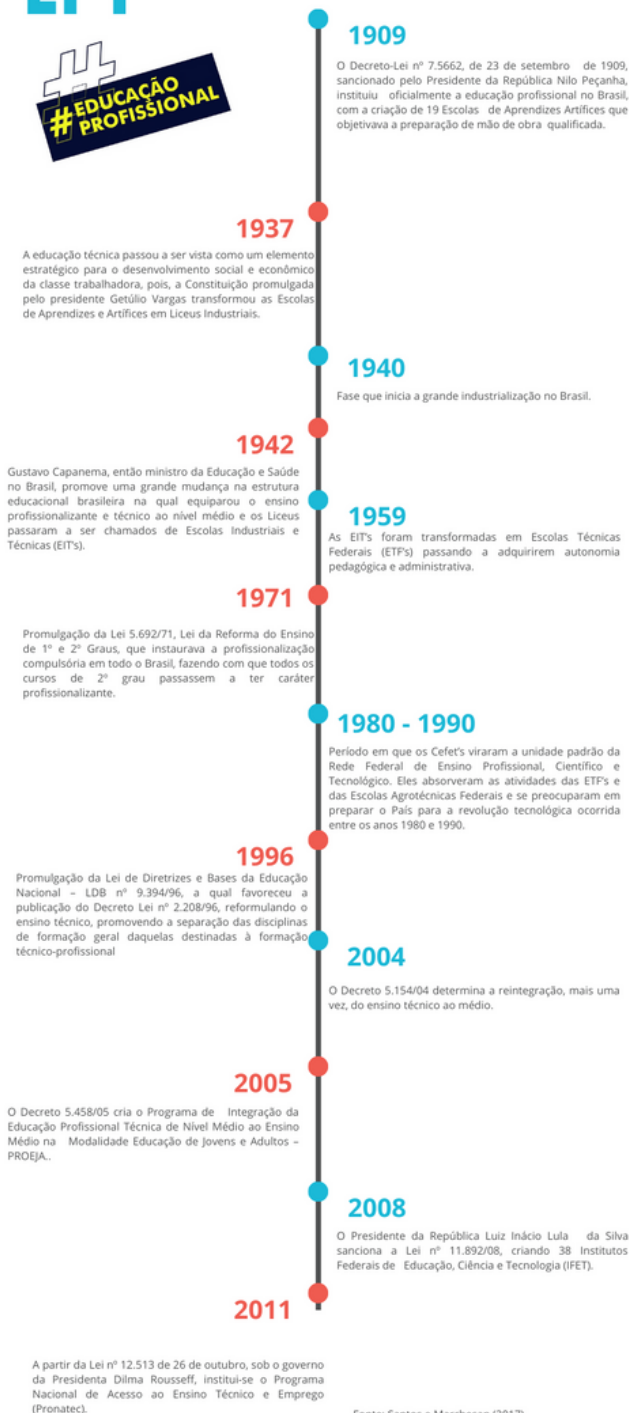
#EDUCAÇÃO PROFISSIONAL

1909

O Decreto-Lei nº 7.5662, de 23 de setembro de 1909, sancionado pelo Presidente da República Nilo Peçanha, instituiu oficialmente a educação profissional no Brasil, com a criação de 19 Escolas de Aprendizes Artífices que objetivava a preparação de mão de obra qualificada.

1937

A educação técnica passou a ser vista como um elemento estratégico para o desenvolvimento social e econômico da classe trabalhadora, pois, a Constituição promulgada pelo presidente Getúlio Vargas transformou as Escolas de Aprendizes e Artífices em Liceus Industriais.

1940

Fase que inicia a grande industrialização no Brasil.

1942

Gustavo Capanema, então ministro da Educação e Saúde no Brasil, promove uma grande mudança na estrutura educacional brasileira na qual equiparou o ensino profissionalizante e técnico ao nível médio e os Liceus passaram a ser chamados de Escolas Industriais e Técnicas (EIT's).

1959

As EIT's foram transformadas em Escolas Técnicas Federais (ETF's) passando a adquirirem autonomia pedagógica e administrativa.

1971

Promulgação da Lei 5.692/71, Lei da Reforma do Ensino de 1º e 2º Graus, que instaurava a profissionalização compulsória em todo o Brasil, fazendo com que todos os cursos de 2º grau passassem a ter caráter profissionalizante.

1980 - 1990

Período em que os Cefet's viraram a unidade padrão da Rede Federal de Ensino Profissional, Científico e Tecnológico. Eles absorveram as atividades das ETF's e das Escolas Agrotécnicas Federais e se preocuparam em preparar o País para a revolução tecnológica ocorrida entre os anos 1980 e 1990.

1996

Promulgação da Lei de Diretrizes e Bases da Educação Nacional – LDB nº 9.394/96, a qual favoreceu a publicação do Decreto Lei nº 2.208/96, reformulando o ensino técnico, promovendo a separação das disciplinas de formação geral daquelas destinadas à formação técnico-profissional

2004

O Decreto 5.154/04 determina a reintegração, mais uma vez, do ensino técnico ao médio.

2005

O Decreto 5.458/05 cria o Programa de Integração da Educação Profissional Técnica de Nível Médio ao Ensino Médio na Modalidade Educação de Jovens e Adultos – PROEJA..

2008

O Presidente da República Luiz Inácio Lula da Silva sanciona a Lei nº 11.892/08, criando 38 Institutos Federais de Educação, Ciência e Tecnologia (IFET).

2011

A partir da Lei nº 12.513 de 26 de outubro, sob o governo da Presidenta Dilma Rousseff, institui-se o Programa Nacional de Acesso ao Ensino Técnico e Emprego (Pronatec).

Fonte: Santos e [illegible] (2017)